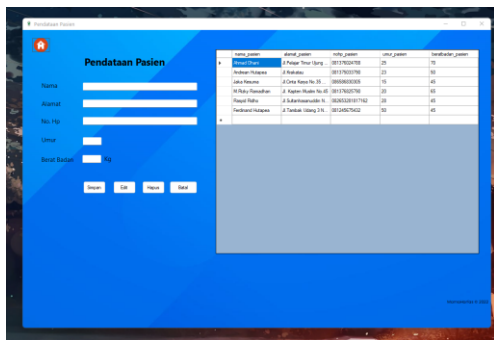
Pendataan Pasien

Pendataan Pasien

Nama

Alamat

No. Hp

Umur

Berat Badan Kg

Simpan Edit Hapus Batal

| | nama_pasien | alamat_pasien | nohp_pasien | umur_pasien | beratbadan_pasien |
|---|---|---|---|---|---|
| ▸ | Ahmad Dhani | Jl Pelajar Timur Ujung ... | 081376024705 | 25 | 70 |
| | Andrean Hutapea | Jl Asahan | 081376033760 | 23 | 50 |
| | Jaka Kesuma | Jl Cinta Karya No. 35 ... | 086566033005 | 15 | 45 |
| | M Rizky Ramadhan | Jl. Kapten Muslim No.45 ... | 081376025750 | 20 | 60 |
| | Rasyid Ridho | Jl Sultanhasanuddin N... | 082653381817162 | 20 | 65 |
| | Ferdinand Hutapea | Jl Tanjkak Udang 3 N... | 081245675432 | 50 | 45 |
| * | | | | | |

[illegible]